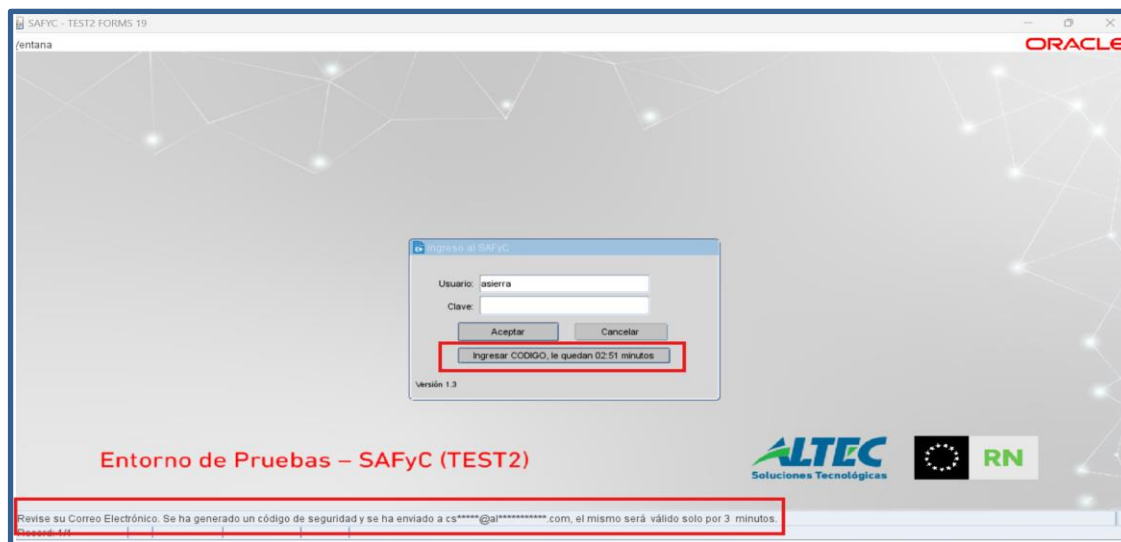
SAFYC - TEST2 FORMS 19

/entana

ORACLE

Ingreso al SAFyC

Usuario: asierra

Clave:

Aceptar

Cancelar

Ingresar CODIGO, le quedan 02:51 minutos

Versión 1.3

Entorno de Pruebas – SAFyC (TEST2)

ALTEC Soluciones Tecnológicas

RN

Revise su Correo Electrónico. Se ha generado un código de seguridad y se ha enviado a cs*****@al***********.com, el mismo será válido solo por 3 minutos.

Record: 1/1